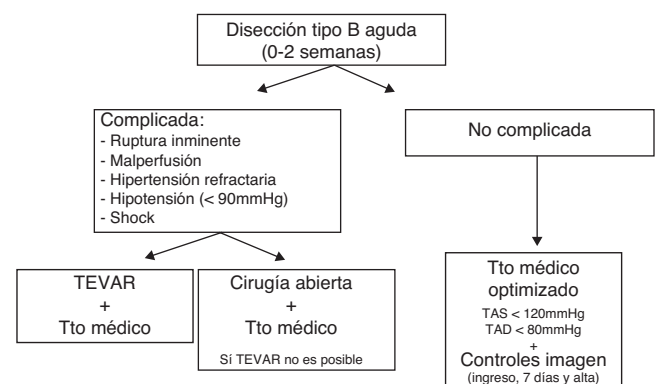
Disección tipo B aguda
(0-2 semanas)

Complicada:
- Ruptura inminente
- Malperfusión
- Hipertensión refractaria
- Hipotensión (< 90mmHg)
- Shock

No complicada

TEVAR
+
Tto médico

Cirugía abierta
+
Tto médico
Sí TEVAR no es posible

Tto médico
optimizado
TAS < 120mmHg
TAD < 80mmHg
+
Controles imagen
(ingreso, 7 días y alta)